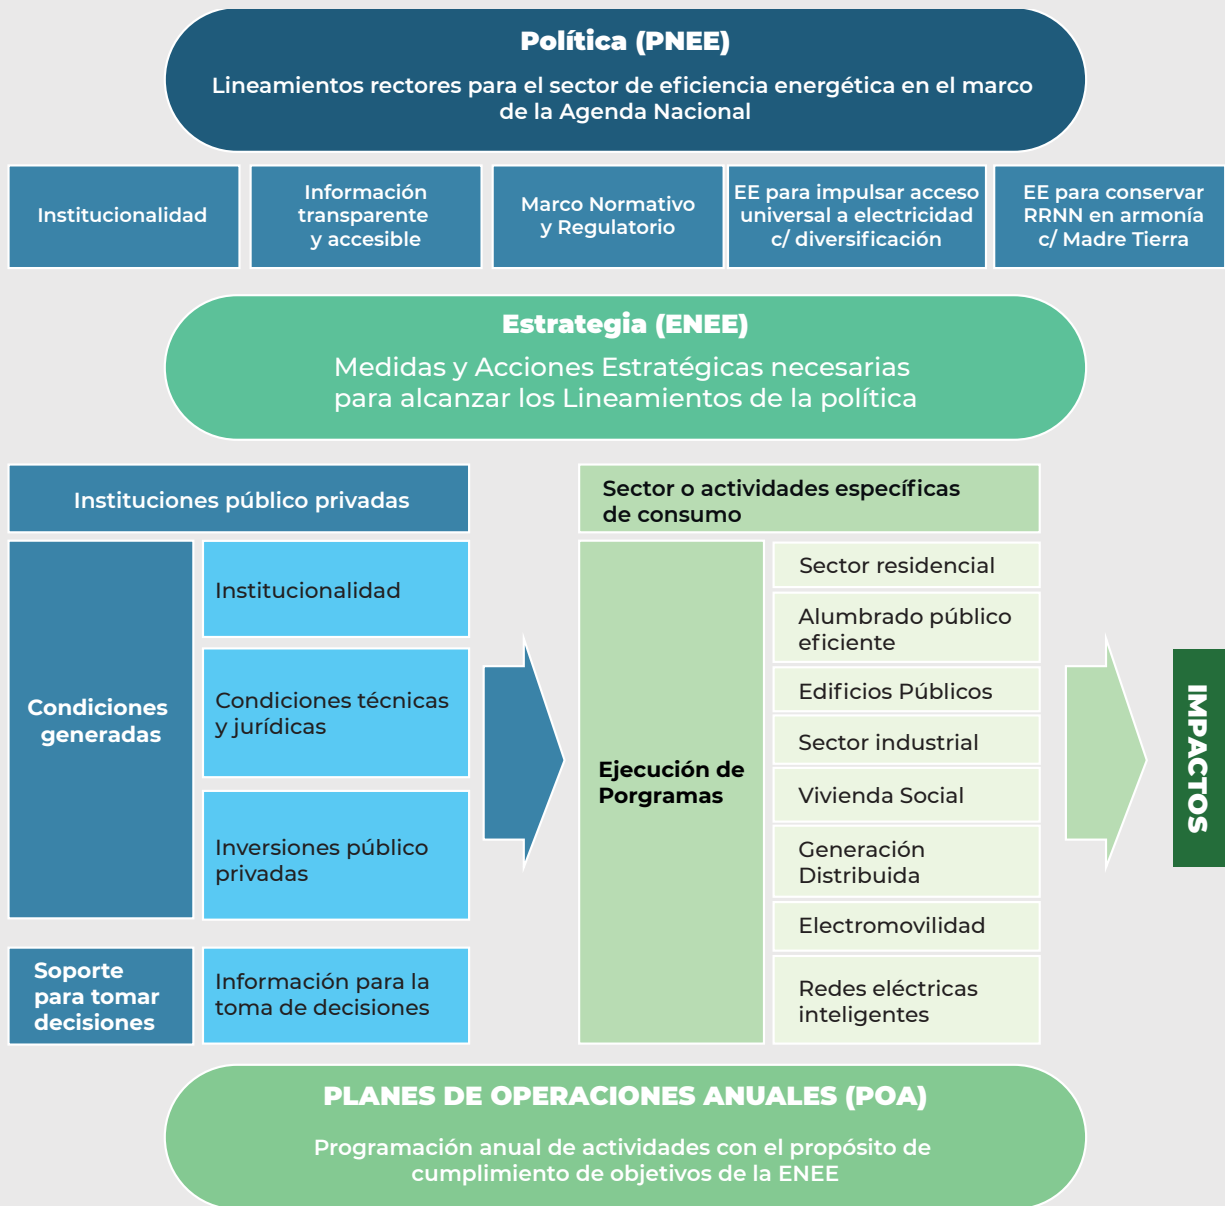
Política (PNEE)

Lineamientos rectores para el sector de eficiencia energética en el marco de la Agenda Nacional

Institucionalidad

Información transparente y accesible

Marco Normativo y Regulatorio

EE para impulsar acceso universal a electricidad c/ diversificación

EE para conservar RRNN en armonía c/ Madre Tierra

Estrategia (ENEE)

Medidas y Acciones Estratégicas necesarias para alcanzar los Lineamientos de la política

Instituciones público privadas

Condiciones generadas

Institucionalidad

Condiciones técnicas y jurídicas

Inversiones público privadas

Soporte para tomar decisiones

Información para la toma de decisiones

Sector o actividades específicas de consumo

Ejecución de Porgramas

Sector residencial

Alumbrado público eficiente

Edificios Públicos

Sector industrial

Vivienda Social

Generación Distribuida

Electromovilidad

Redes eléctricas inteligentes

IMPACTOS

PLANES DE OPERACIONES ANUALES (POA)

Programación anual de actividades con el propósito de cumplimiento de objetivos de la ENEE